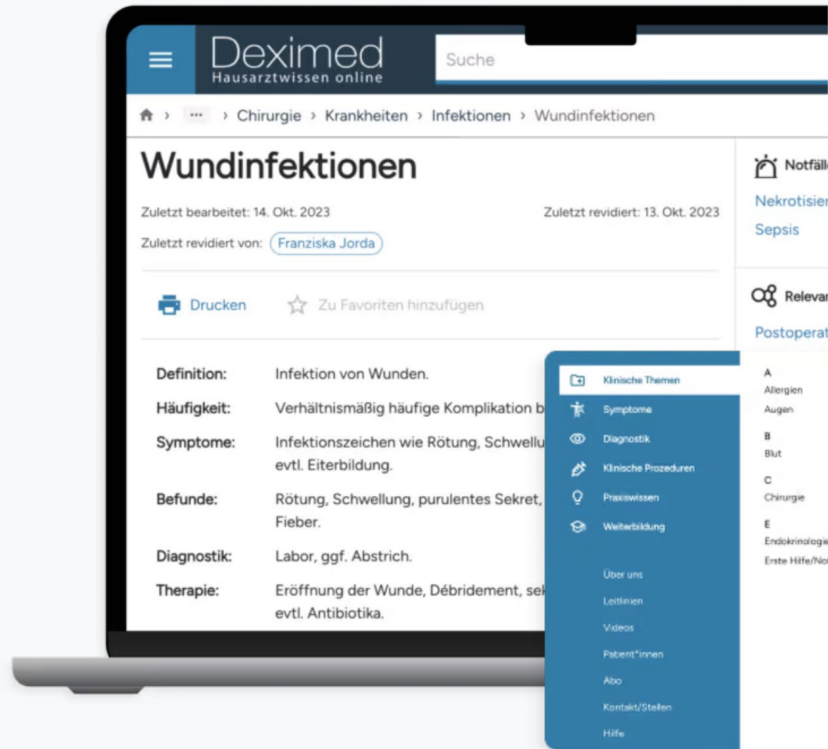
Deximed
Hausarztwissen online

Suche

··· › Chirurgie › Krankheiten › Infektionen › Wundinfektionen

Wundinfektionen

Zuletzt bearbeitet: 14. Okt. 2023

Zuletzt revidiert: 13. Okt. 2023

Zuletzt revidiert von: Franziska Jorda

Drucken

Zu Favoriten hinzufügen

| | |
|---|---|
| Definition: | Infektion von Wunden. |
| Häufigkeit: | Verhältnismäßig häufige Komplikation b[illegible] |
| Symptome: | Infektionszeichen wie Rötung, Schwellu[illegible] evtl. Eiterbildung. |
| Befunde: | Rötung, Schwellung, purulentes Sekret, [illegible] Fieber. |
| Diagnostik: | Labor, ggf. Abstrich. |
| Therapie: | Eröffnung der Wunde, Débridement, sek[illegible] evtl. Antibiotika. |

Notfäll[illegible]

Nekrotisier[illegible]

Sepsis

Relevar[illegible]

Postoperat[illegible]

Klinische Themen

Symptome

Diagnostik

Klinische Prozeduren

Praxiswissen

Weiterbildung

Über uns

Leitlinien

Videos

Patient*innen

Abo

Kontakt/Stellen

Hilfe

A
Allergien
Augen

B
Blut

C
Chirurgie

E
Endokrinologie
Erste Hilfe/No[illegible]